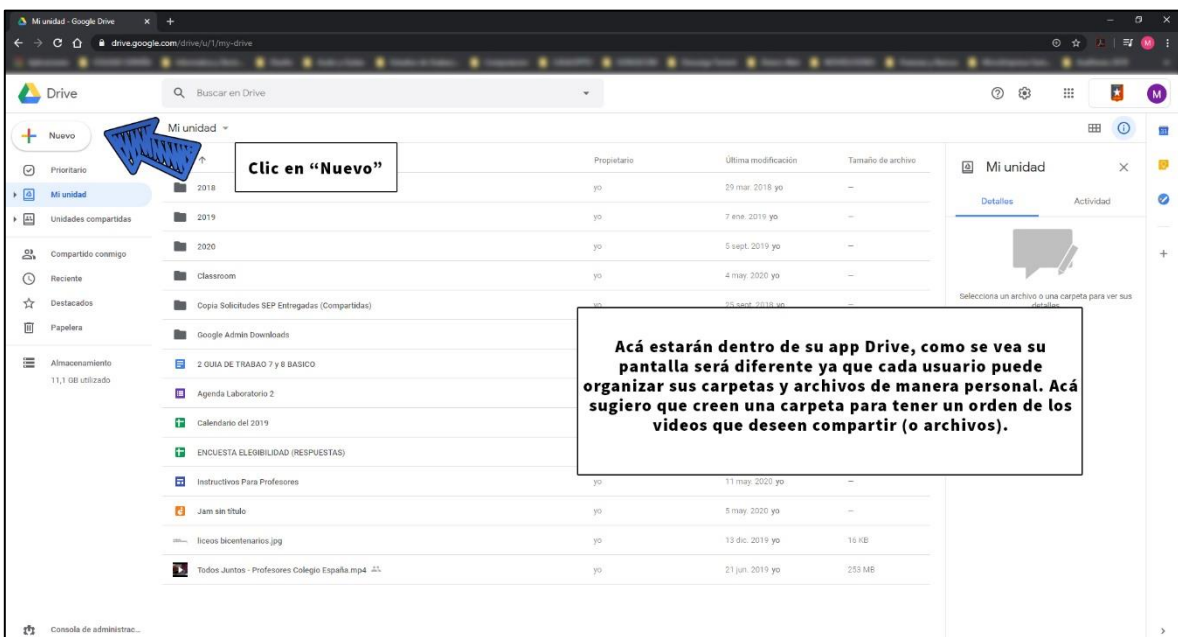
Mi unidad - Google Drive

drive.google.com/drive/u/1/my-drive

Drive

Buscar en Drive

Nuevo

Mi unidad

Clic en "Nuevo"

Prioritario

Mi unidad

Unidades compartidas

Compartido conmigo

Reciente

Destacados

Papelera

Almacenamiento

11,1 GB utilizado

Consola de administrac...

| | Propietario | Última modificación | Tamaño de archivo |
|---|---|---|---|
| 2018 | yo | 29 mar. 2018 yo | – |
| 2019 | yo | 7 ene. 2019 yo | – |
| 2020 | yo | 5 sept. 2019 yo | – |
| Classroom | yo | 4 may. 2020 yo | – |
| Copia Solicitudes SEP Entregadas (Compartidas) | yo | 25 sept. 2018 yo | – |
| Google Admin Downloads | | | |
| 2 GUIA DE TRABAO 7 y 8 BASICO | | | |
| Agenda Laboratorio 2 | | | |
| Calendario del 2019 | | | |
| ENCUESTA ELEGIBILIDAD (RESPUESTAS) | | | |
| Instructivos Para Profesores | yo | 11 may. 2020 yo | – |
| Jam sin título | yo | 5 may. 2020 yo | – |
| liceos bicentenarios.jpg | yo | 13 dic. 2019 yo | 16 KB |
| Todos Juntos - Profesores Colegio España.mp4 | yo | 21 jun. 2019 yo | 253 MB |

Mi unidad

Detalles

Actividad

Selecciona un archivo o una carpeta para ver sus detalles

Acá estarán dentro de su app Drive, como se vea su pantalla será diferente ya que cada usuario puede organizar sus carpetas y archivos de manera personal. Acá sugiero que creen una carpeta para tener un orden de los videos que deseen compartir (o archivos).